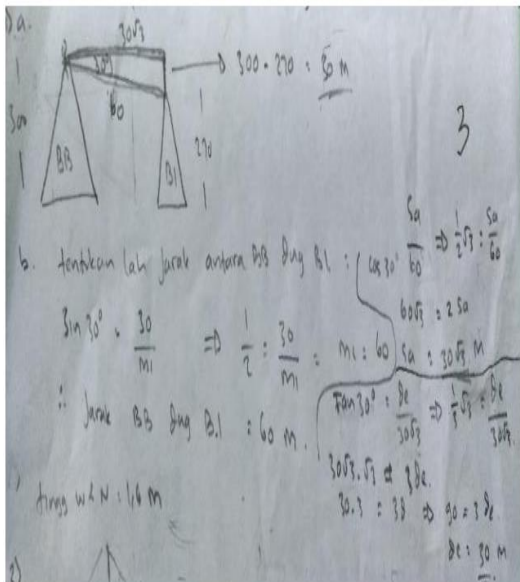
)a.

$30\sqrt{3}$

$30°$

60

300

BB

270

B1

→ $300 - 270 = 30$ m

3

b. tentukan lah jarak antara BB dng B.1 :

$\cos 30° = \frac{Sa}{60} \Rightarrow \frac{1}{2}\sqrt{3} = \frac{Sa}{60}$

$60\sqrt{3} = 2Sa$

$Sa = 30\sqrt{3}$ M

$\sin 30° = \frac{30}{mi} \Rightarrow \frac{1}{2} = \frac{30}{mi} = mi = 60$

$\therefore$ Jarak BB dng B.1 : 60 m.

$\tan 30° = \frac{De}{30\sqrt{3}} \Rightarrow \frac{1}{3}\sqrt{3} = \frac{De}{30\sqrt{3}}$

$30\sqrt{3} \cdot \sqrt{3} = 3De$

$30 \cdot 3 = 3De \Rightarrow 90 = 3De$

$De = 30$ M

tinggi w.d.N : 1,6 m

2)